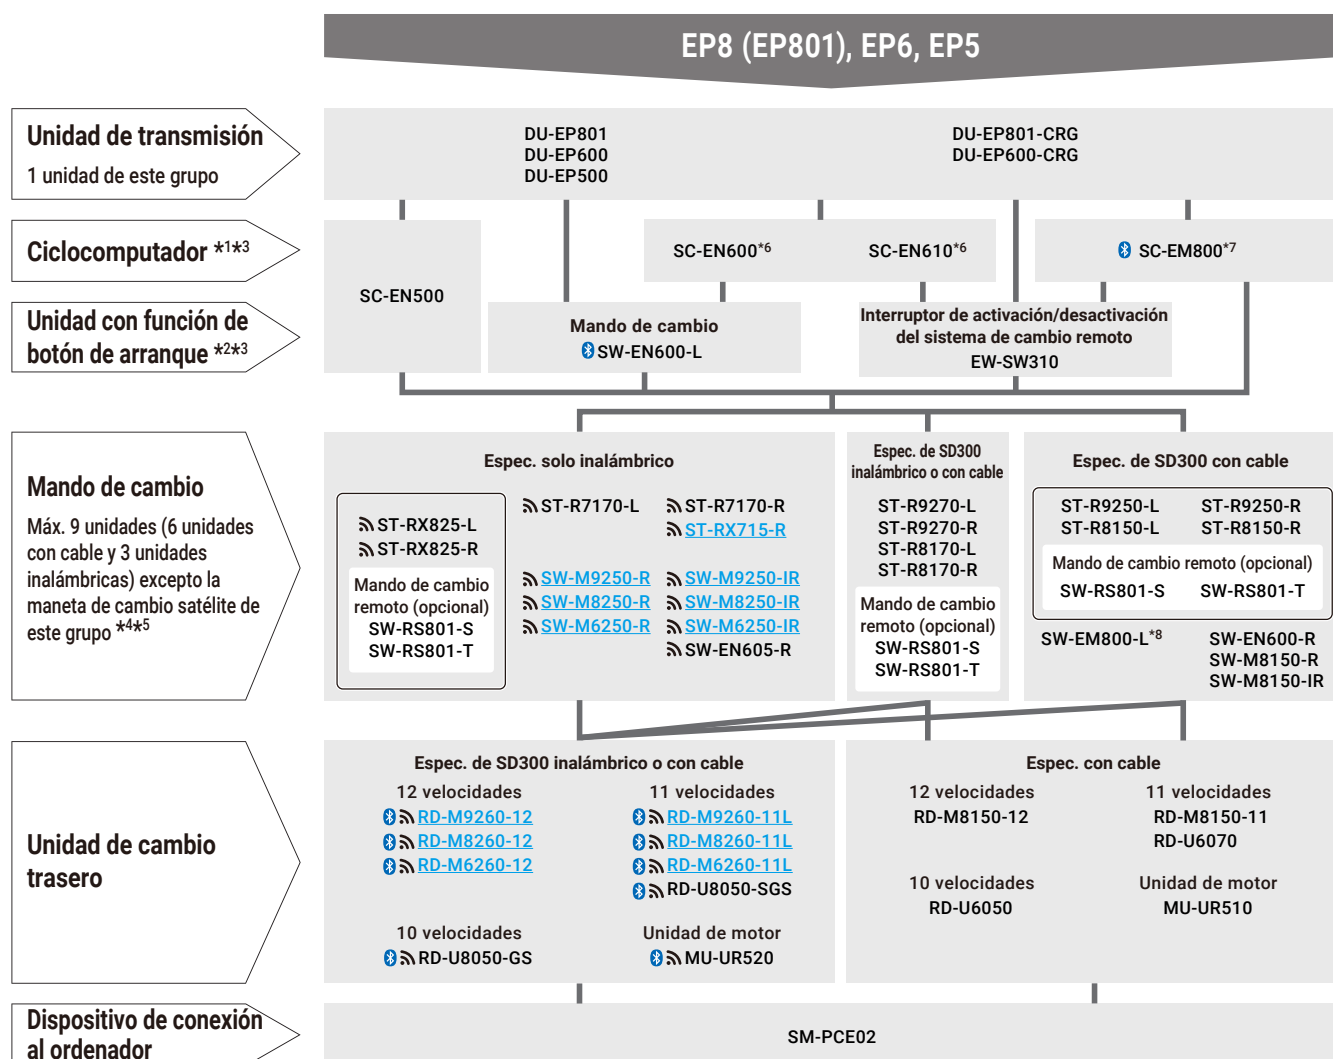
EP8 (EP801), EP6, EP5

Unidad de transmisión
1 unidad de este grupo

DU-EP801
DU-EP600
DU-EP500

DU-EP801-CRG
DU-EP600-CRG

Ciclocomputador $*^{1}*^{3}$

SC-EN500

SC-EN600$^{*6}$

SC-EN610$^{*6}$

SC-EM800$^{*7}$

Unidad con función de botón de arranque $*^{2}*^{3}$

Mando de cambio
SW-EN600-L

Interruptor de activación/desactivación del sistema de cambio remoto
EW-SW310

Mando de cambio
Máx. 9 unidades (6 unidades con cable y 3 unidades inalámbricas) excepto la maneta de cambio satélite de este grupo $*^{4}*^{5}$

Espec. solo inalámbrico

ST-RX825-L
ST-RX825-R
Mando de cambio remoto (opcional)
SW-RS801-S
SW-RS801-T

ST-R7170-L
SW-M9250-R
SW-M8250-R
SW-M6250-R

ST-R7170-R
ST-RX715-R
SW-M9250-IR
SW-M8250-IR
SW-M6250-IR
SW-EN605-R

Espec. de SD300 inalámbrico o con cable
ST-R9270-L
ST-R9270-R
ST-R8170-L
ST-R8170-R
Mando de cambio remoto (opcional)
SW-RS801-S
SW-RS801-T

Espec. de SD300 con cable
ST-R9250-L
ST-R8150-L
ST-R9250-R
ST-R8150-R
Mando de cambio remoto (opcional)
SW-RS801-S
SW-RS801-T
SW-EM800-L$^{*8}$
SW-EN600-R
SW-M8150-R
SW-M8150-IR

Unidad de cambio trasero

Espec. de SD300 inalámbrico o con cable
12 velocidades
RD-M9260-12
RD-M8260-12
RD-M6260-12
11 velocidades
RD-M9260-11L
RD-M8260-11L
RD-M6260-11L
RD-U8050-SGS
10 velocidades
RD-U8050-GS
Unidad de motor
MU-UR520

Espec. con cable
12 velocidades
RD-M8150-12
11 velocidades
RD-M8150-11
RD-U6070
10 velocidades
RD-U6050
Unidad de motor
MU-UR510

Dispositivo de conexión al ordenador

SM-PCE02